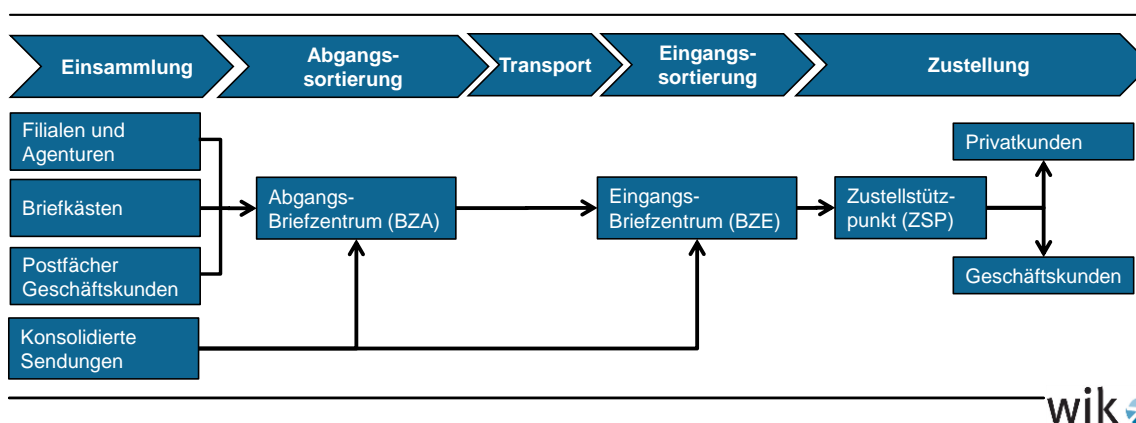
Einsammlung

Abgangs-sortierung

Transport

Eingangs-sortierung

Zustellung

Filialen und Agenturen

Briefkästen

Postfächer Geschäftskunden

Konsolidierte Sendungen

Abgangs-Briefzentrum (BZA)

Eingangs-Briefzentrum (BZE)

Zustellstütz-punkt (ZSP)

Privatkunden

Geschäftskunden

wik